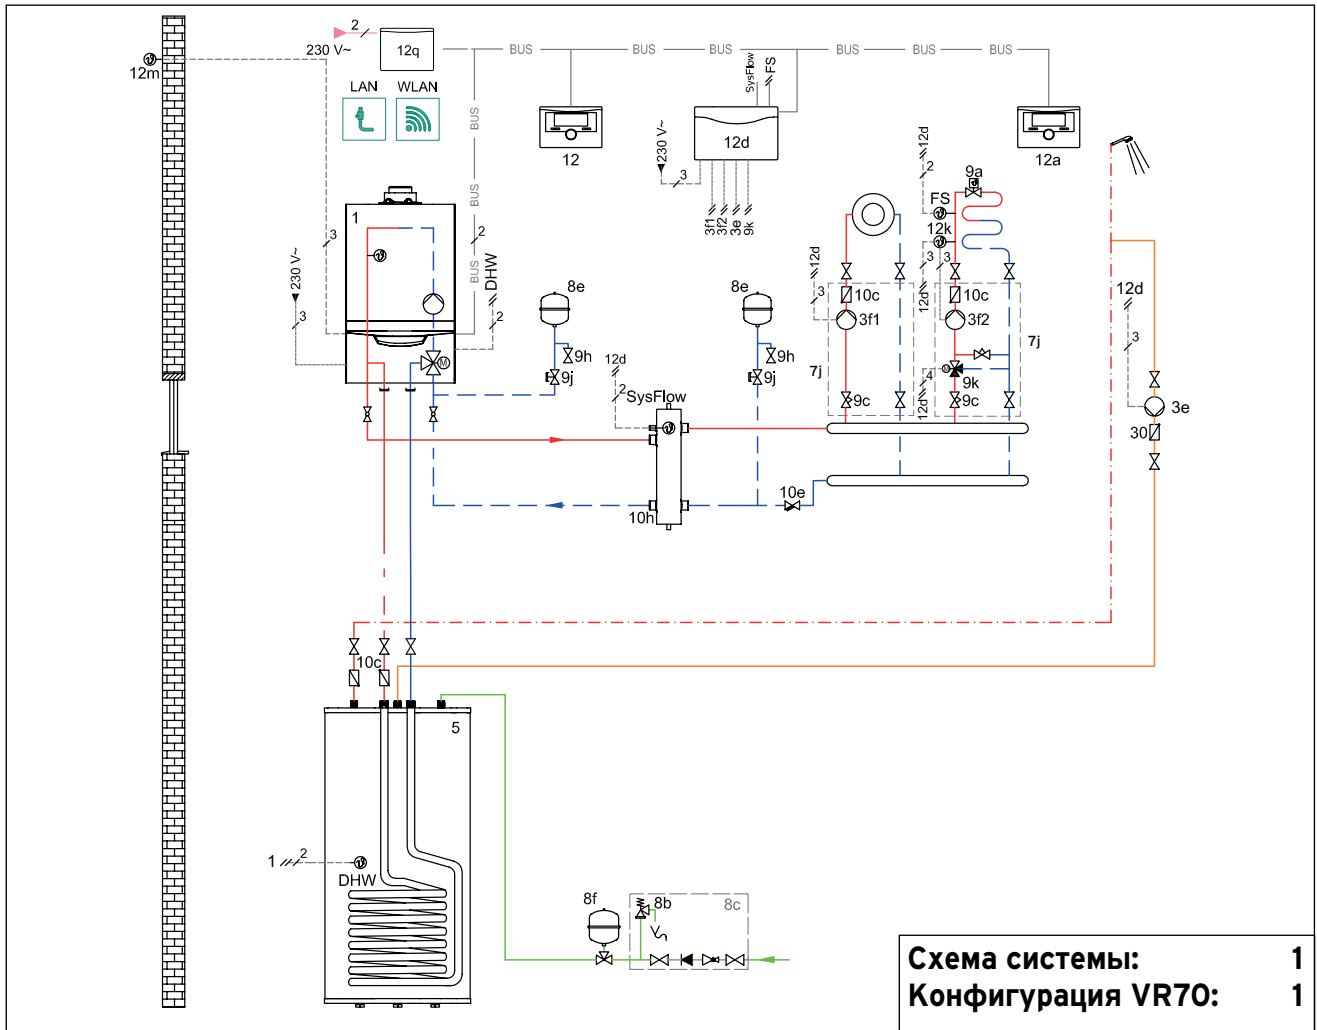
12m
2
230 V~
12q
LAN
WLAN
BUS
BUS
BUS
BUS
BUS
BUS
BUS
BUS
SysFlow
FS
12
12d
230 V~
3
3f1
3f2
3e
9k
12a
12d
2
9a
FS
12k
3
3
1
3
2
230 V~
3
BUS
DHW
2
8e
8e
12d
3
10c
3f1
12d
10c
3f2
7j
9h
9h
12d
9j
9j
2
SysFlow
7j
4
9k
9c
9c
12d
12d
3
3e
30
10e
10h
10c
5
1
2
DHW
8f
8b
8c
Схема системы: 1
Конфигурация VR70: 1